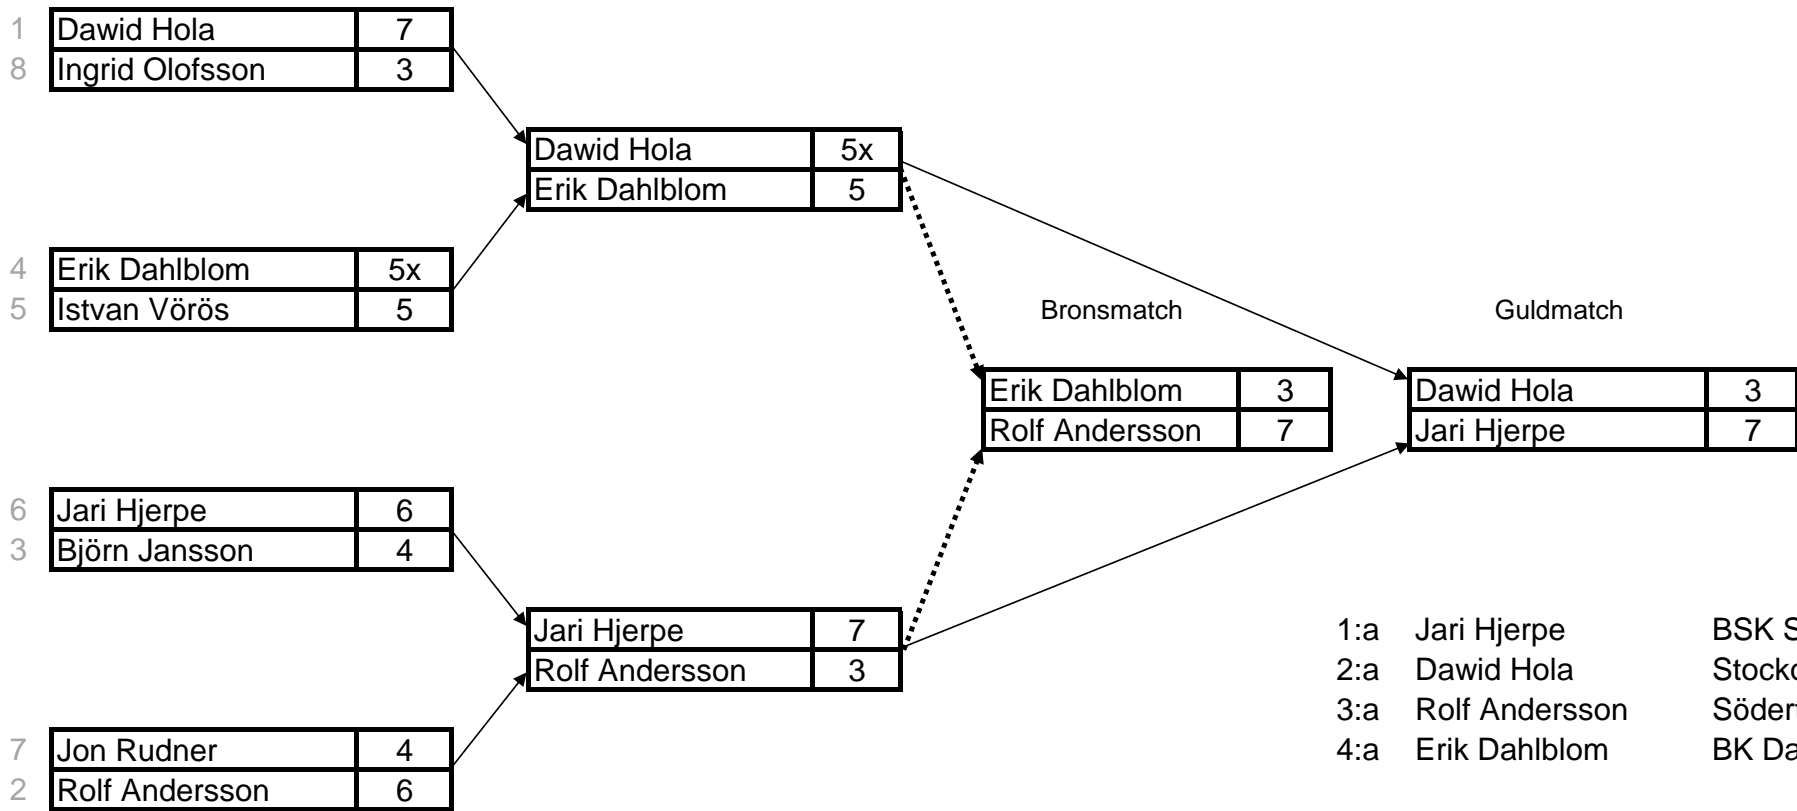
| 1 | Dawid Hola | 7 |
|---|---|---|
| 8 | Ingrid Olofsson | 3 |

| Dawid Hola | 5x |
|---|---|
| Erik Dahlblom | 5 |

| 4 | Erik Dahlblom | 5x |
|---|---|---|
| 5 | Istvan Vörös | 5 |

Bronsmatch

| Erik Dahlblom | 3 |
|---|---|
| Rolf Andersson | 7 |

Guldmatch

| Dawid Hola | 3 |
|---|---|
| Jari Hjerpe | 7 |

| 6 | Jari Hjerpe | 6 |
|---|---|---|
| 3 | Björn Jansson | 4 |

| Jari Hjerpe | 7 |
|---|---|
| Rolf Andersson | 3 |

| 7 | Jon Rudner | 4 |
|---|---|---|
| 2 | Rolf Andersson | 6 |

1:a Jari Hjerpe BSK S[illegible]
2:a Dawid Hola Stock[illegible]
3:a Rolf Andersson Söder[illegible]
4:a Erik Dahlblom BK Da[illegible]